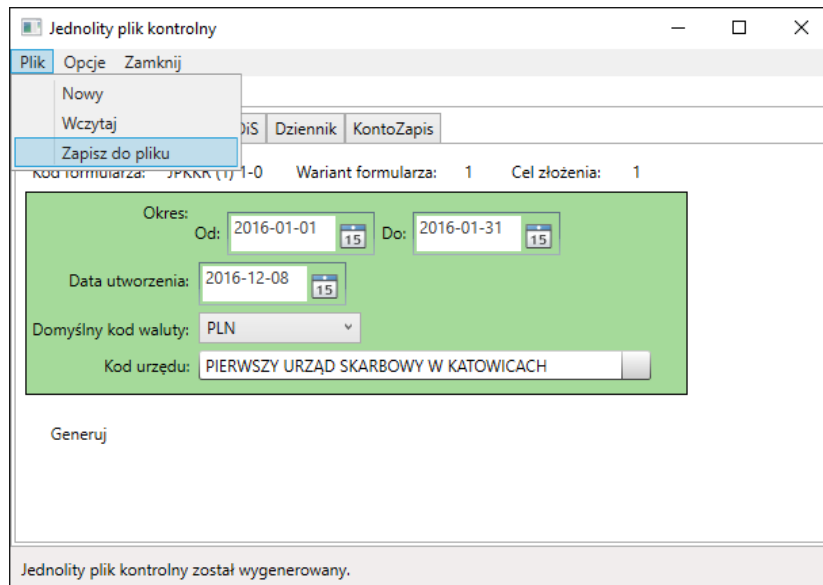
Jednolity plik kontrolny

Plik Opcje Zamknij

Nowy
Wczytaj
Zapisz do pliku

DiS Dziennik KontoZapis

Kod formularza: JPKKR (1) 1-0 Wariant formularza: 1 Cel złożenia: 1

Okres:
Od: 2016-01-01 15 Do: 2016-01-31 15

Data utworzenia: 2016-12-08 15

Domyślny kod waluty: PLN

Kod urzędu: PIERWSZY URZĄD SKARBOWY W KATOWICACH

Generuj

Jednolity plik kontrolny został wygenerowany.